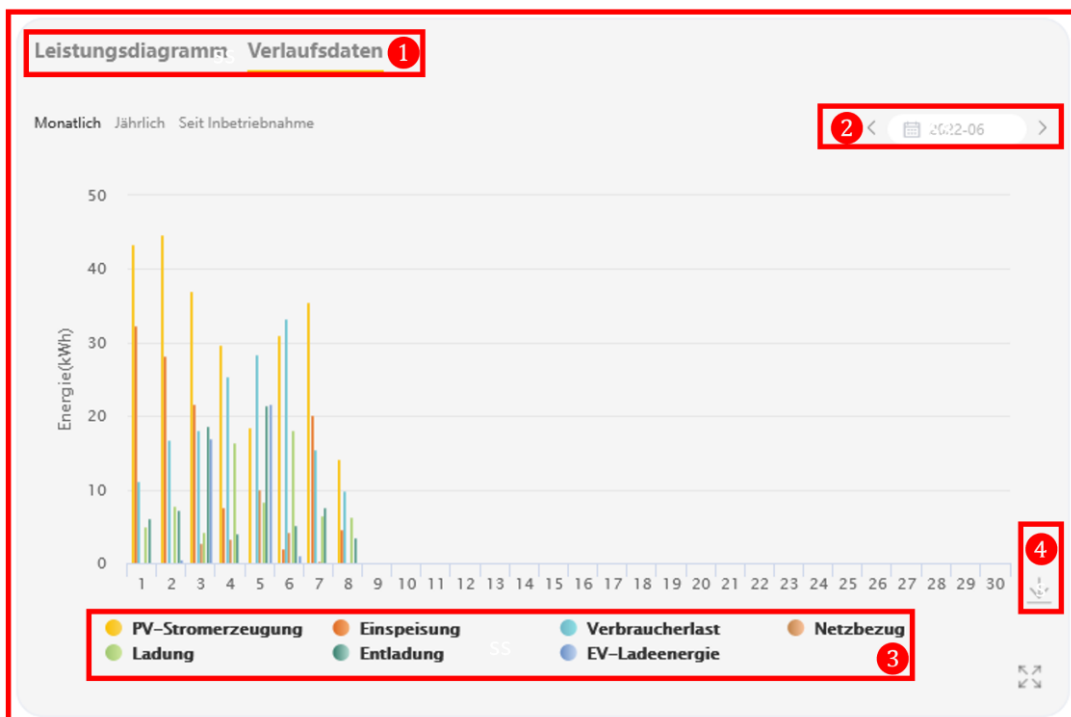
Leistungsdiagramm Verlaufsdaten 1

Monatlich Jährlich Seit Inbetriebnahme

2 2022-06

50
40
30
20
10
0

Energie(kWh)

1 2 3 4 5 6 7 8 9 10 11 12 13 14 15 16 17 18 19 20 21 22 23 24 25 26 27 28 29 30

4

PV-Stromerzeugung Einspeisung Verbraucherlast Netzbezug
Ladung Entladung EV-Ladeenergie

3